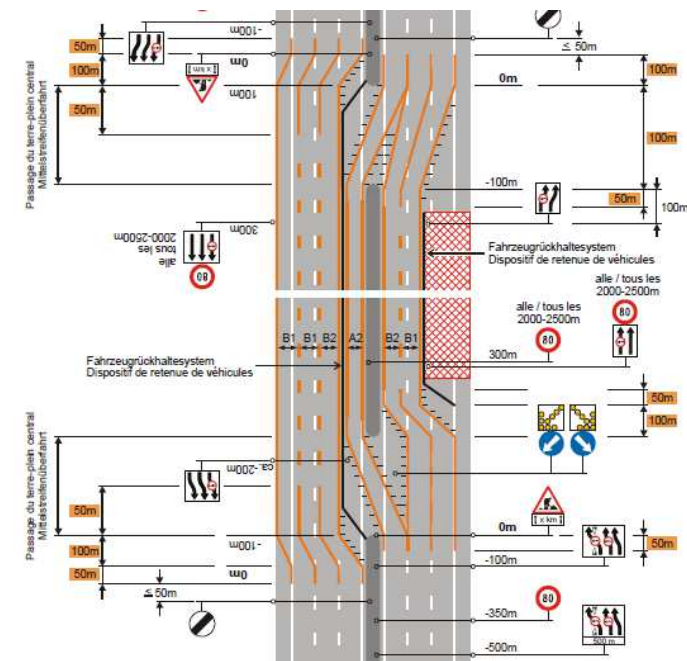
-100m
50m
100m
0m
x km
100m
50m
Passage du terre-plein central
Mittelstreifenüberfahrt
300m
alle
tous les
2000-2500m
80
≤ 50m
100m
0m
100m
-100m
50m
100m
Fahrzeugrückhaltesystem
Dispositif de retenue de véhicules
alle / tous les
2000-2500m
80
alle / tous les
2000-2500m
80
300m
B1
B1
B2
A2
B2
B1
Fahrzeugrückhaltesystem
Dispositif de retenue de véhicules
50m
100m
Passage du terre-plein central
Mittelstreifenüberfahrt
ca. -200m
50m
100m
50m
-100m
0m
≤ 50m
0m
x km
50m
-100m
-350m
80
-500m
500 m